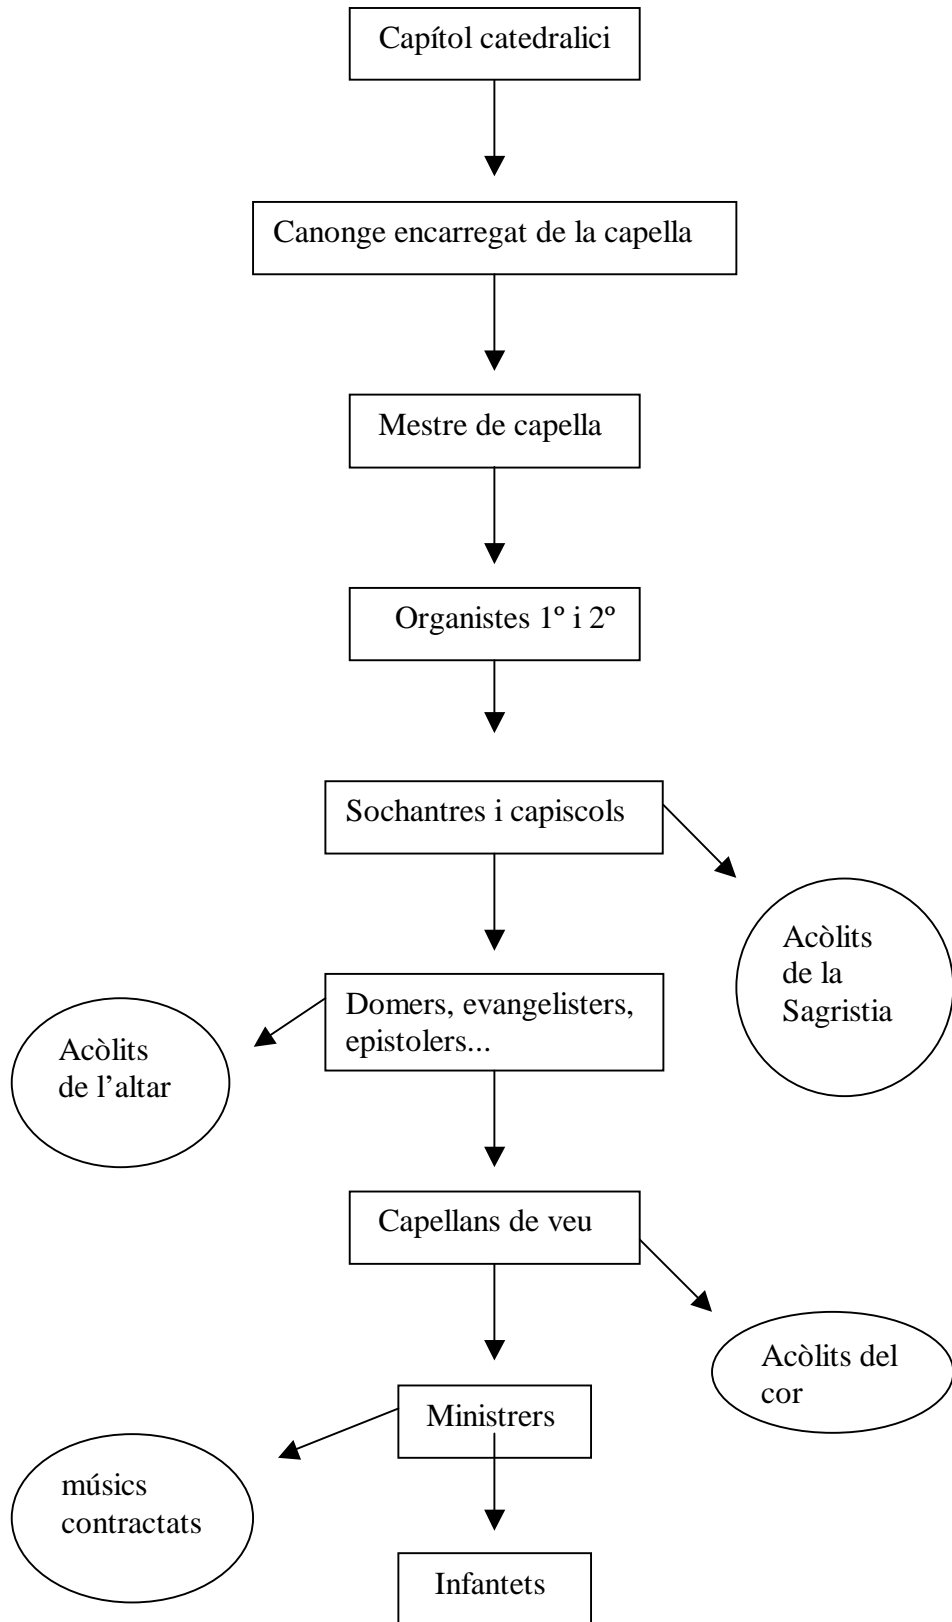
Capítol catedralici

Canonge encarregat de la capella

Mestre de capella

Organistes 1º i 2º

Sochantres i capiscols

Acòlits de la Sagristia

Domers, evangelisters, epistolers...

Acòlits de l'altar

Capellans de veu

Acòlits del cor

Ministrers

músics contractats

Infantets